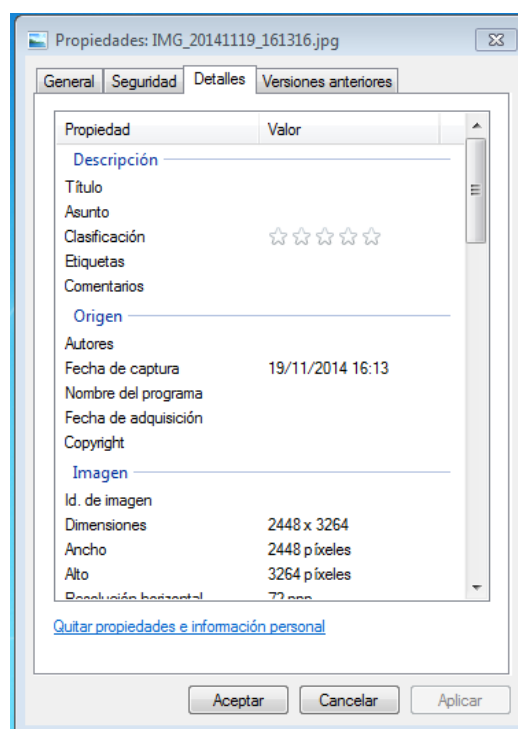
Propiedades: IMG_20141119_161316.jpg

General | Seguridad | Detalles | Versiones anteriores

| Propiedad | Valor |
|---|---|
| **Descripción** | |
| Título | |
| Asunto | |
| Clasificación | ☆☆☆☆☆ |
| Etiquetas | |
| Comentarios | |
| **Origen** | |
| Autores | |
| Fecha de captura | 19/11/2014 16:13 |
| Nombre del programa | |
| Fecha de adquisición | |
| Copyright | |
| **Imagen** | |
| Id. de imagen | |
| Dimensiones | 2448 x 3264 |
| Ancho | 2448 píxeles |
| Alto | 3264 píxeles |
| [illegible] | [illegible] |

Quitar propiedades e información personal

Aceptar | Cancelar | Aplicar